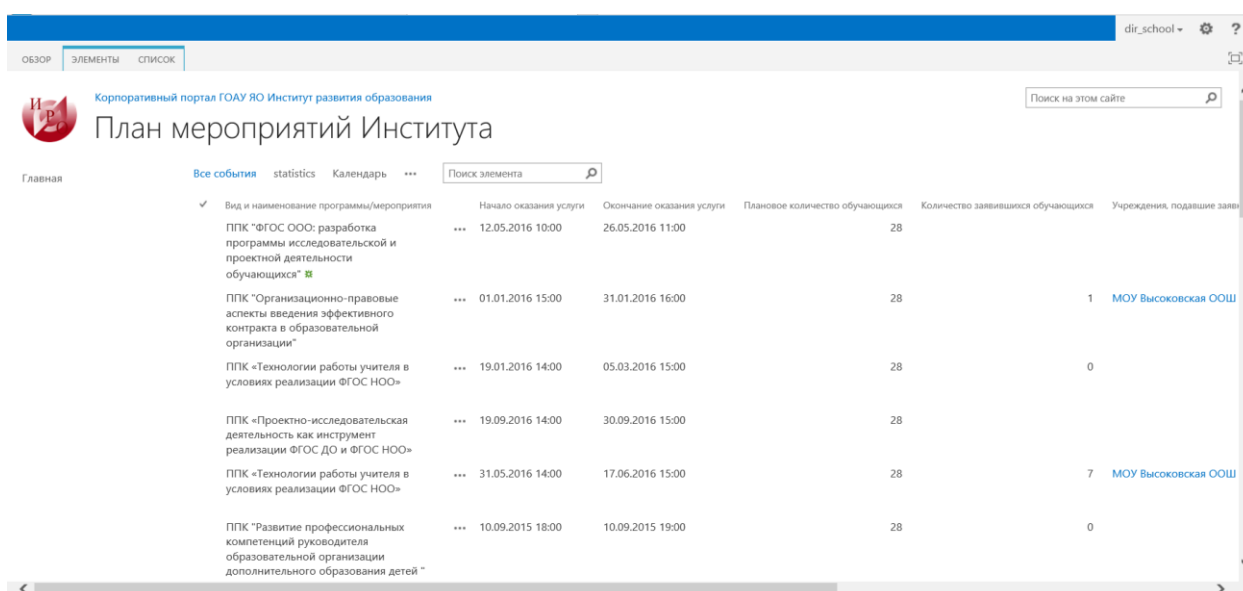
dir_school ▾ ?

ОБЗОР ЭЛЕМЕНТЫ СПИСОК

Корпоративный портал ГОАУ ЯО Институт развития образования

Поиск на этом сайте

План мероприятий Института

Главная

Все события statistics Календарь ··· Поиск элемента

| ✓ | Вид и наименование программы/мероприятия | | Начало оказания услуги | Окончание оказания услуги | Плановое количество обучающихся | Количество заявившихся обучающихся | Учреждения, подавшие заяв |
|---|---|---|---|---|---|---|---|
| | ППК "ФГОС ООО: разработка программы исследовательской и проектной деятельности обучающихся" | ··· | 12.05.2016 10:00 | 26.05.2016 11:00 | 28 | | |
| | ППК "Организационно-правовые аспекты введения эффективного контракта в образовательной организации" | ··· | 01.01.2016 15:00 | 31.01.2016 16:00 | 28 | 1 | МОУ Высоковская ООШ |
| | ППК «Технологии работы учителя в условиях реализации ФГОС НОО» | ··· | 19.01.2016 14:00 | 05.03.2016 15:00 | 28 | 0 | |
| | ППК «Проектно-исследовательская деятельность как инструмент реализации ФГОС ДО и ФГОС НОО» | ··· | 19.09.2016 14:00 | 30.09.2016 15:00 | 28 | | |
| | ППК «Технологии работы учителя в условиях реализации ФГОС НОО» | ··· | 31.05.2016 14:00 | 17.06.2016 15:00 | 28 | 7 | МОУ Высоковская ООШ |
| | ППК "Развитие профессиональных компетенций руководителя образовательной организации дополнительного образования детей " | ··· | 10.09.2015 18:00 | 10.09.2015 19:00 | 28 | 0 | |